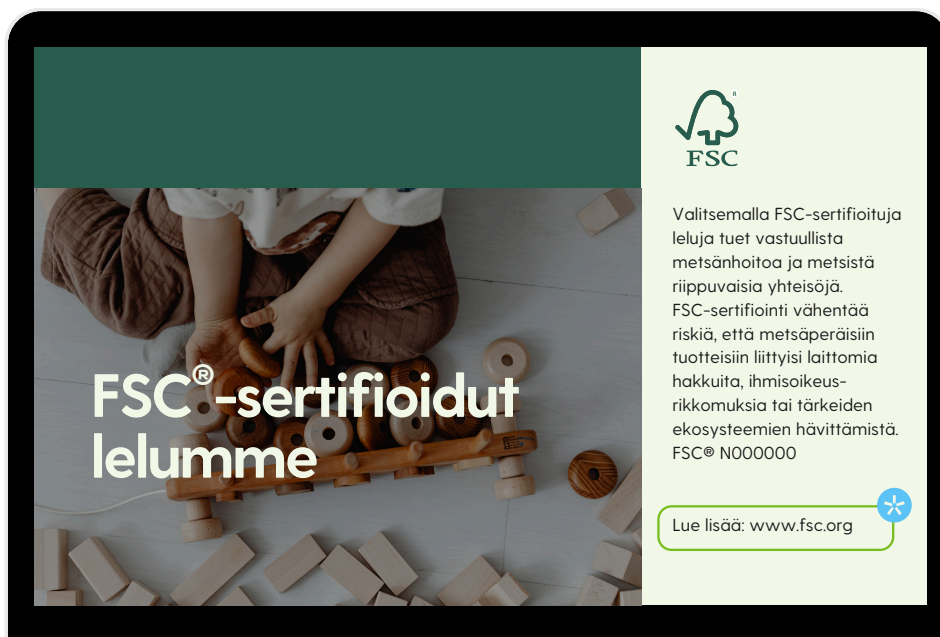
FSC®-sertifioidut lelumme

FSC

Valitsemalla FSC-sertifioituja leluja tuet vastuullista metsänhoitoa ja metsistä riippuvaisia yhteisöjä. FSC-sertifiointi vähentää riskiä, että metsäperäisiin tuotteisiin liittyisi laittomia hakkuita, ihmisoikeusrikkomuksia tai tärkeiden ekosysteemien hävittämistä. FSC® N000000

Lue lisää: www.fsc.org